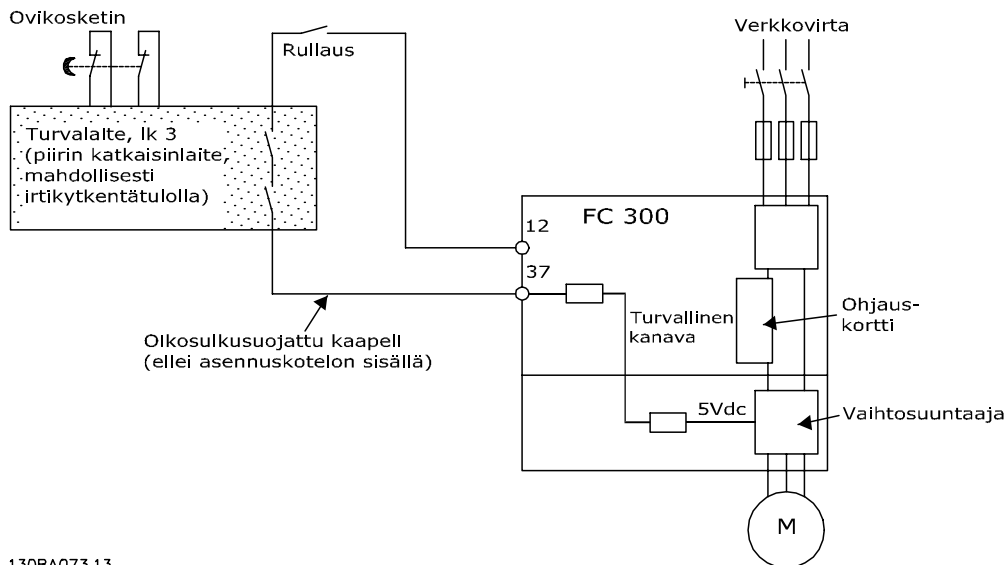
Ovikosketin

Rullaus

Verkkovirta

Turvalaite, lk 3
(piirin katkaisinlaite,
mahdollisesti
irtikytkentätulolla)

FC 300

12

37

Turvallinen
kanava

Ohjaus-
kortti

Olkosulkusuojattu kaapell
(ellei asennuskotelon sisällä)

5Vdc

Vaihtosuuntaaja

M

130BA073.13